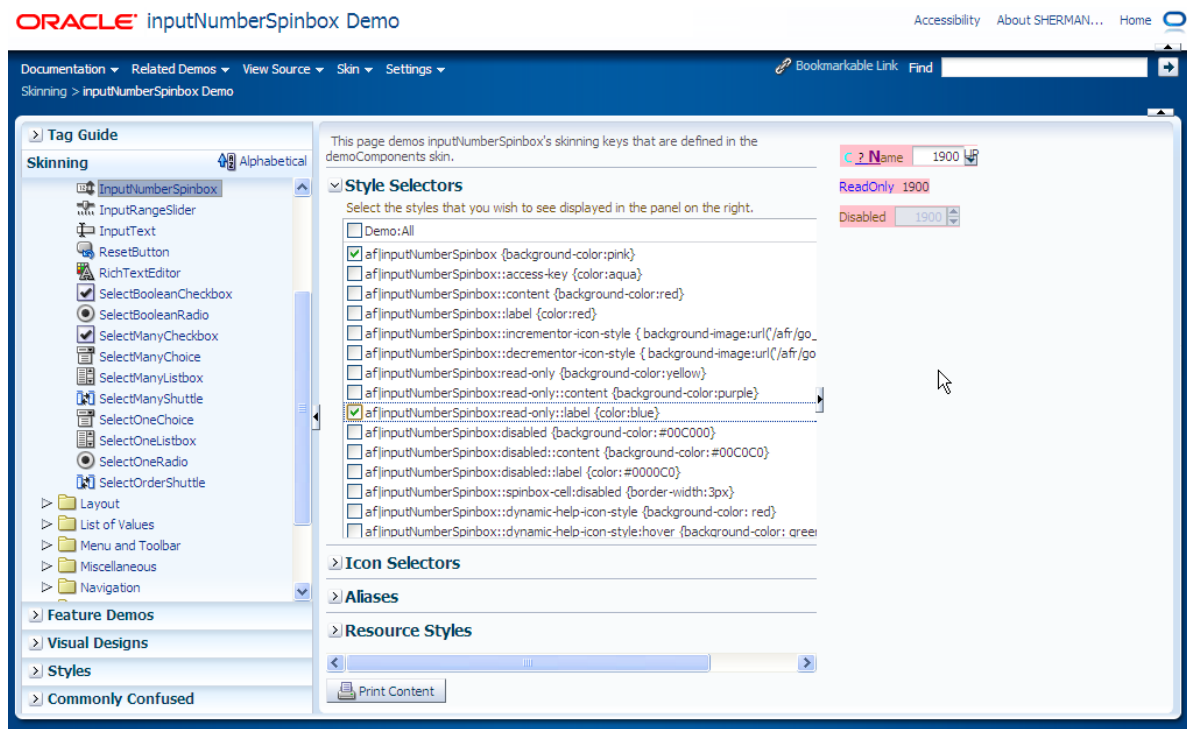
ORACLE inputNumberSpinbox Demo

Accessibility About SHERMAN... Home

Documentation Related Demos View Source Skin Settings

Bookmarkable Link Find

Skinning > inputNumberSpinbox Demo

Tag Guide

Skinning Alphabetical

InputNumberSpinbox
InputRangeSlider
InputText
ResetButton
RichTextEditor
SelectBooleanCheckbox
SelectBooleanRadio
SelectManyCheckbox
SelectManyChoice
SelectManyListbox
SelectManyShuttle
SelectOneChoice
SelectOneListbox
SelectOneRadio
SelectOrderShuttle
Layout
List of Values
Menu and Toolbar
Miscellaneous
Navigation

Feature Demos
Visual Designs
Styles
Commonly Confused

This page demos inputNumberSpinbox's skinning keys that are defined in the demoComponents skin.

Style Selectors

Select the styles that you wish to see displayed in the panel on the right.

Demo:All
af|inputNumberSpinbox {background-color:pink}
af|inputNumberSpinbox::access-key {color:aqua}
af|inputNumberSpinbox::content {background-color:red}
af|inputNumberSpinbox::label {color:red}
af|inputNumberSpinbox::incrementor-icon-style { background-image:url('/afr/go_
af|inputNumberSpinbox::decrementor-icon-style { background-image:url('/afr/go
af|inputNumberSpinbox:read-only {background-color:yellow}
af|inputNumberSpinbox:read-only::content {background-color:purple}
af|inputNumberSpinbox:read-only::label {color:blue}
af|inputNumberSpinbox:disabled {background-color:#00C000}
af|inputNumberSpinbox:disabled::content {background-color:#00C0C0}
af|inputNumberSpinbox:disabled::label {color:#0000C0}
af|inputNumberSpinbox::spinbox-cell:disabled {border-width:3px}
af|inputNumberSpinbox::dynamic-help-icon-style {background-color: red}
af|inputNumberSpinbox::dynamic-help-icon-style:hover {background-color: greer

Icon Selectors
Aliases
Resource Styles

Print Content

? Name 1900
ReadOnly 1900
Disabled 1900